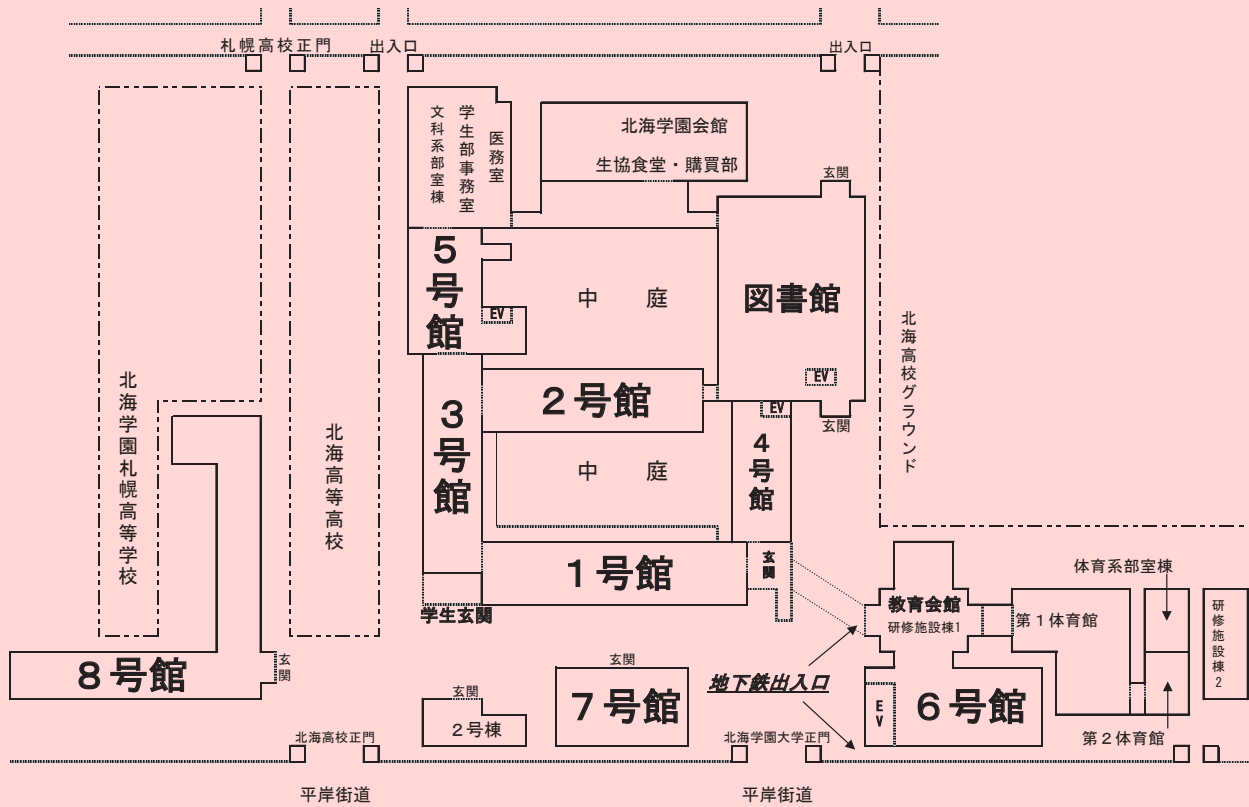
札幌高校正門
出入口
出入口
文科系部室棟
学生部事務室
医務室
北海学園会館
生協食堂・購買部
玄関
5号館
EV
中庭
図書館
EV
北海高校グラウンド
北海学園札幌高等学校
北海高等高校
3号館
2号館
EV
玄関
中庭
4号館
1号館
玄関
学生玄関
教育会館
研修施設棟1
体育系部室棟
第1体育館
研修施設棟2
8号館
玄関
玄関
玄関
2号棟
7号館
地下鉄出入口
EV
6号館
第2体育館
北海高校正門
北海学園大学正門
平岸街道
平岸街道